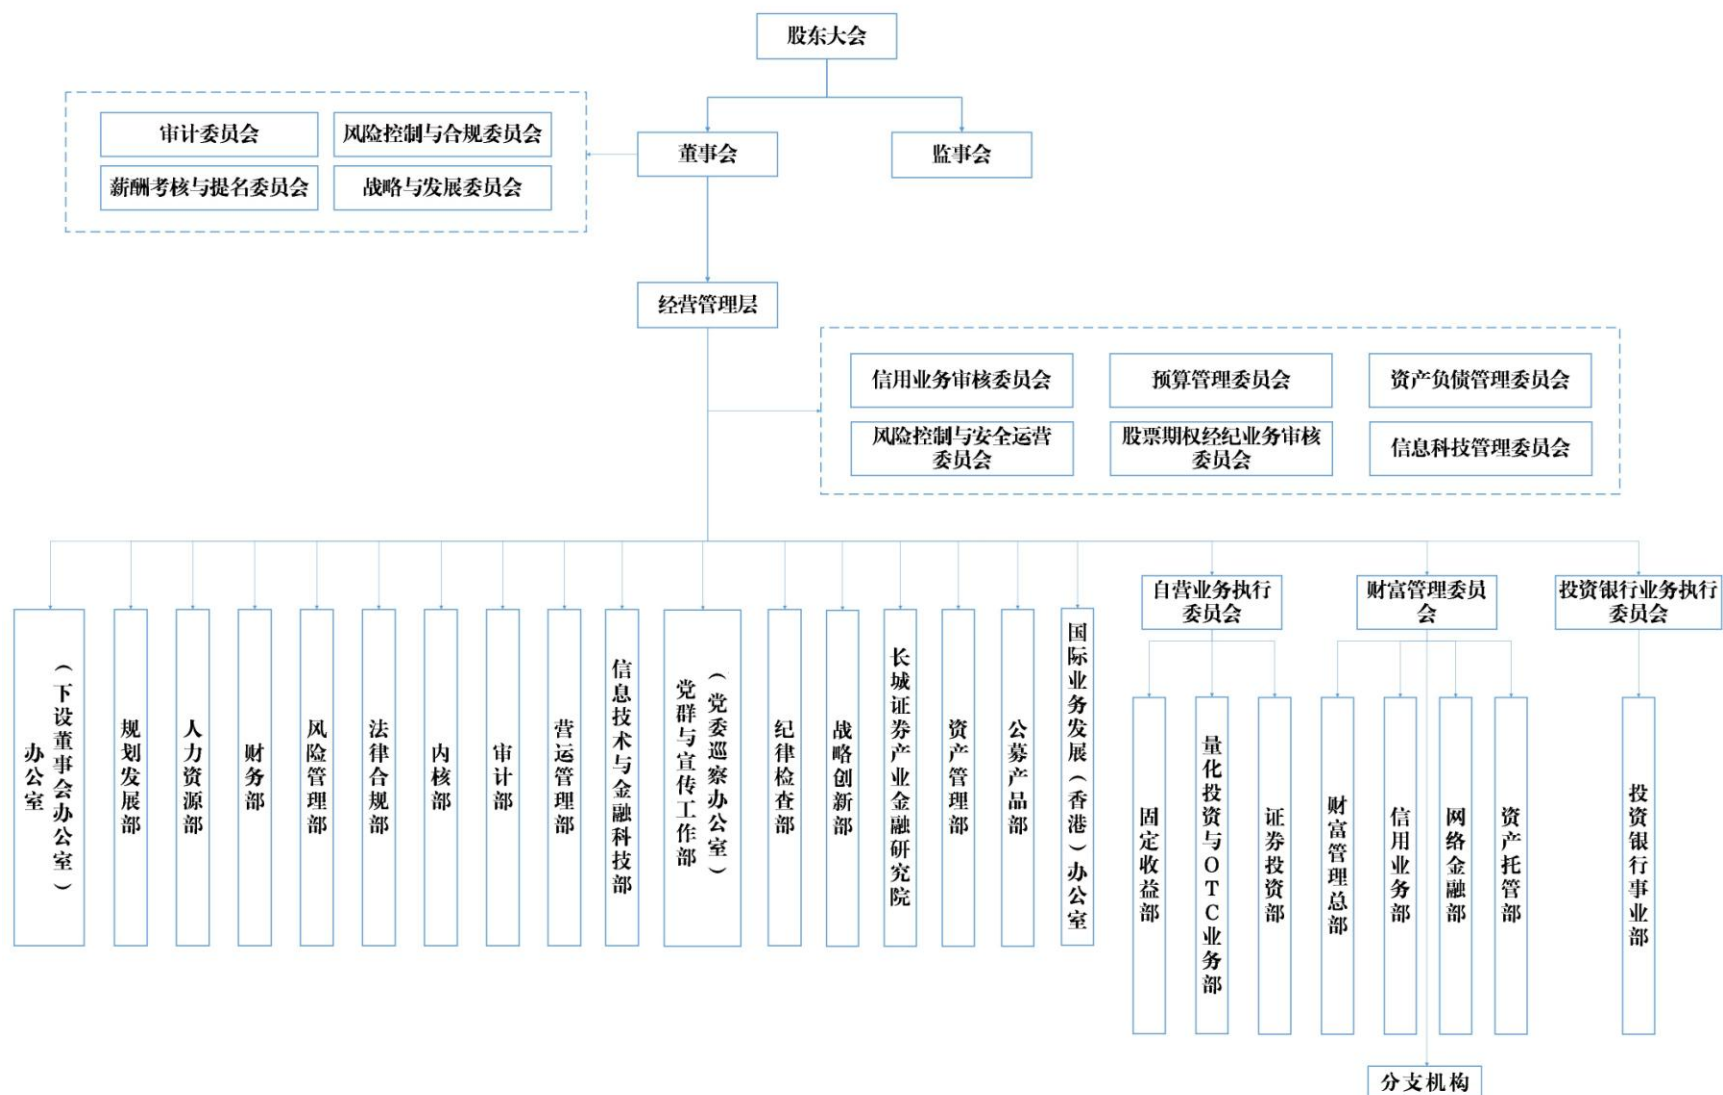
股东大会

审计委员会
风险控制与合规委员会
薪酬考核与提名委员会
战略与发展委员会

董事会

监事会

经营管理层

信用业务审核委员会
预算管理委员会
资产负债管理委员会
风险控制与安全运营委员会
股票期权经纪业务审核委员会
信息科技管理委员会

办公室（下设董事会办公室）
规划发展部
人力资源部
财务部
风险管理部
法律合规部
内核部
审计部
营运管理部
信息技术与金融科技部
党群与宣传工作部（党委巡察办公室）
纪律检查部
战略创新部
长城证券产业金融研究院
资产管理部
公募产品部
国际业务发展（香港）办公室

自营业务执行委员会
固定收益部
量化投资与OTC业务部
证券投资部

财富管理委员会
财富管理总部
信用业务部
网络金融部
资产托管部

投资银行业务执行委员会
投资银行事业部

分支机构